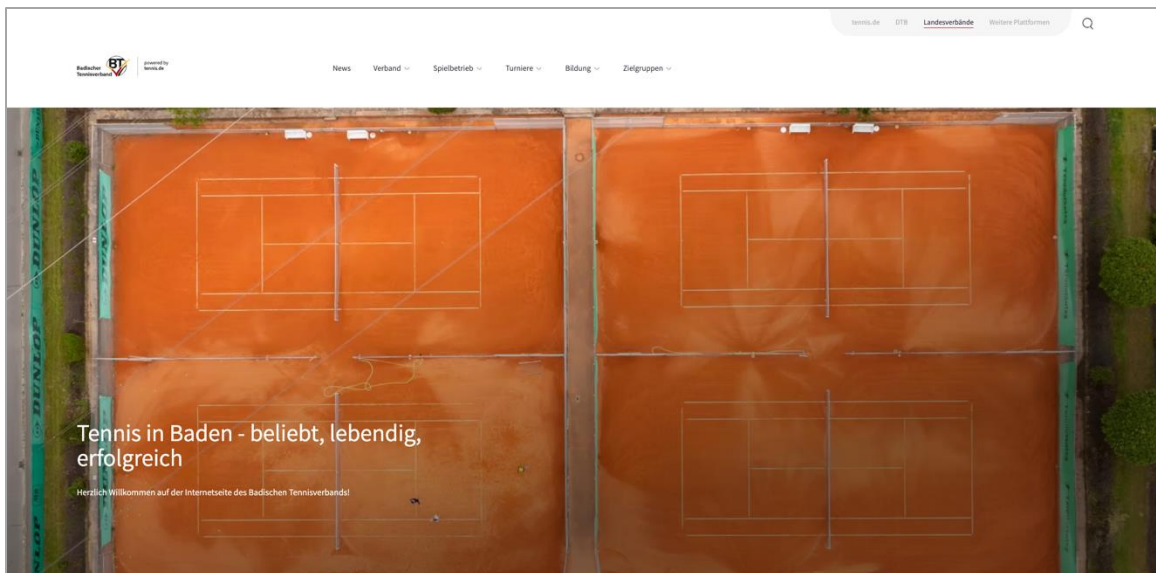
tennis.de DTB Landesverbände Weitere Plattformen

Badischer Tennisverband BTV powered by tennis.de

News Verband Spielbetrieb Turniere Bildung Zielgruppen

DUNLOP DUNLOP DUNLOP

Tennis in Baden - beliebt, lebendig, erfolgreich

Herzlich Willkommen auf der Internetseite des Badischen Tennisverbands!